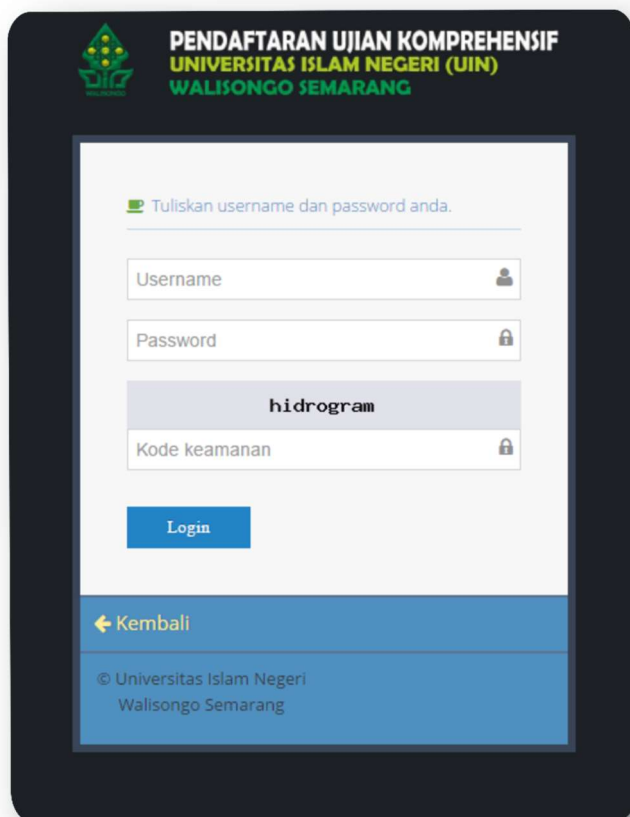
WALISONGO

PENDAFTARAN UJIAN KOMPREHENSIF
UNIVERSITAS ISLAM NEGERI (UIN)
WALISONGO SEMARANG

Tuliskan username dan password anda.

Username

Password

hidrogram

Kode keamanan

Login

Kembali

© Universitas Islam Negeri Walisongo Semarang